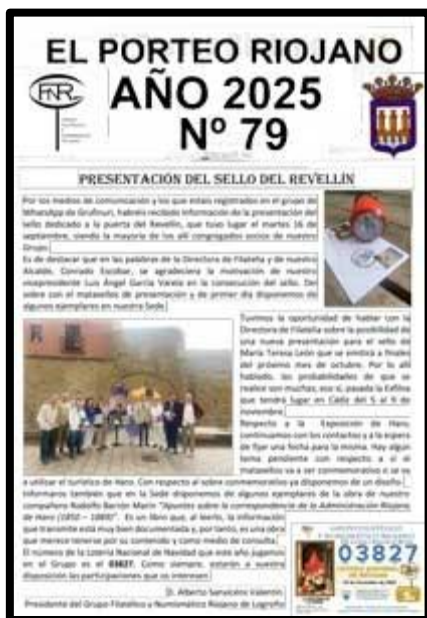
EL PORTEO RIOJANO
AÑO 2025
Nº 79

FNR

PRESENTACIÓN DEL SELLO DEL REVELLÍN

Por los medios de comunicación y los que estáis registrados en el grupo de WhatsApp de Grufinuri, habréis recibido información de la presentación del sello dedicado a la puerta del Revellín, que tuvo lugar el martes 16 de septiembre, siendo la mayoría de los allí congregados socios de nuestro Grupo.

Es de destacar que en las palabras de la Directora de Filatelia y de nuestro Alcalde, Conrado Escobar, se agradeciera la motivación de nuestro vicepresidente Luis Ángel García Varela en la consecución del sello. Del sobre con el matasellos de presentación y de primer día disponemos de algunos ejemplares en nuestra Sede.

Tuvimos la oportunidad de hablar con la Directora de Filatelia sobre la posibilidad de una nueva presentación para el sello de María Teresa León que se emitirá a finales del próximo mes de octubre. Por lo allí hablado, las probabilidades de que se realice son muchas, eso sí, pasada la Exfilna que tendrá lugar en Cádiz del 5 al 9 de noviembre.

Respecto a la Exposición de Haro, continuamos con los contactos y a la espera de fijar una fecha para la misma. Hay algún tema pendiente con respecto a si el matasellos va a ser conmemorativo o se va a utilizar el turístico de Haro. Con respecto al sobre conmemorativo ya disponemos de un diseño.

Informaros también que en la Sede disponemos de algunos ejemplares de la obra de nuestro compañero Rodolfo Barrón Marín "Apuntes sobre la correspondencia de la Administración Riojana de Haro (1850 – 1889)". Es un libro que, al leerlo, la información que transmite está muy bien documentada y, por tanto, en una obra que merece tenerse por su contenido y como medio de consulta.

El número de la Lotería Nacional de Navidad que este año jugamos en el Grupo es el 03827. Como siempre, estarán a vuestra disposición las participaciones que os interesen.

D. Alberto Sanvicens Valentín
Presidente del Grupo Filatélico y Numismático Riojano de Logroño

03827